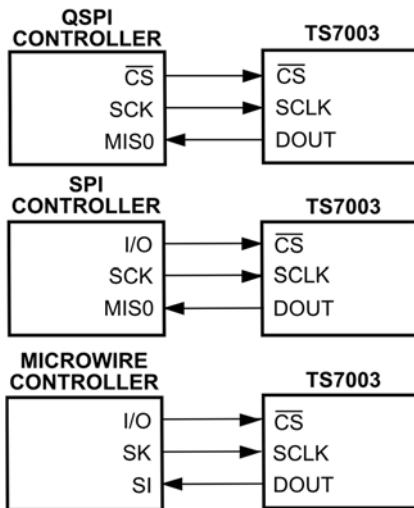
QSPI CONTROLLER

TS7003

$\overline{CS}$

SCK

MIS0

$\overline{CS}$

SCLK

DOUT

SPI CONTROLLER

TS7003

I/O

SCK

MIS0

$\overline{CS}$

SCLK

DOUT

MICROWIRE CONTROLLER

TS7003

I/O

SK

SI

$\overline{CS}$

SCLK

DOUT